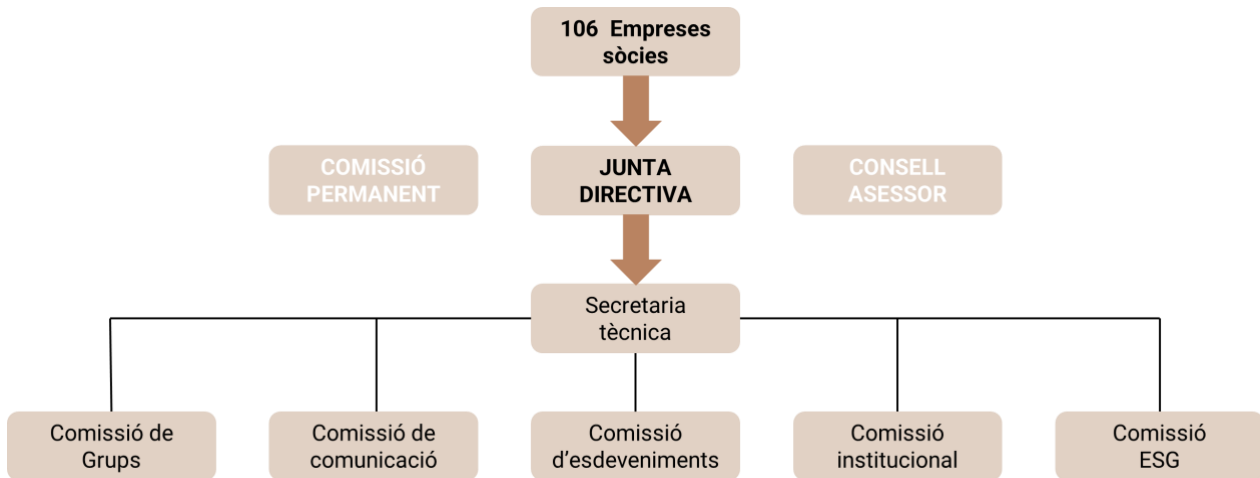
106 Empreses sòcies

COMISSIÓ PERMANENT

JUNTA DIRECTIVA

CONSELL ASESSOR

Secretaria tècnica

Comissió de Grups

Comissió de comunicació

Comissió d'esdeveniments

Comissió institucional

Comissió ESG